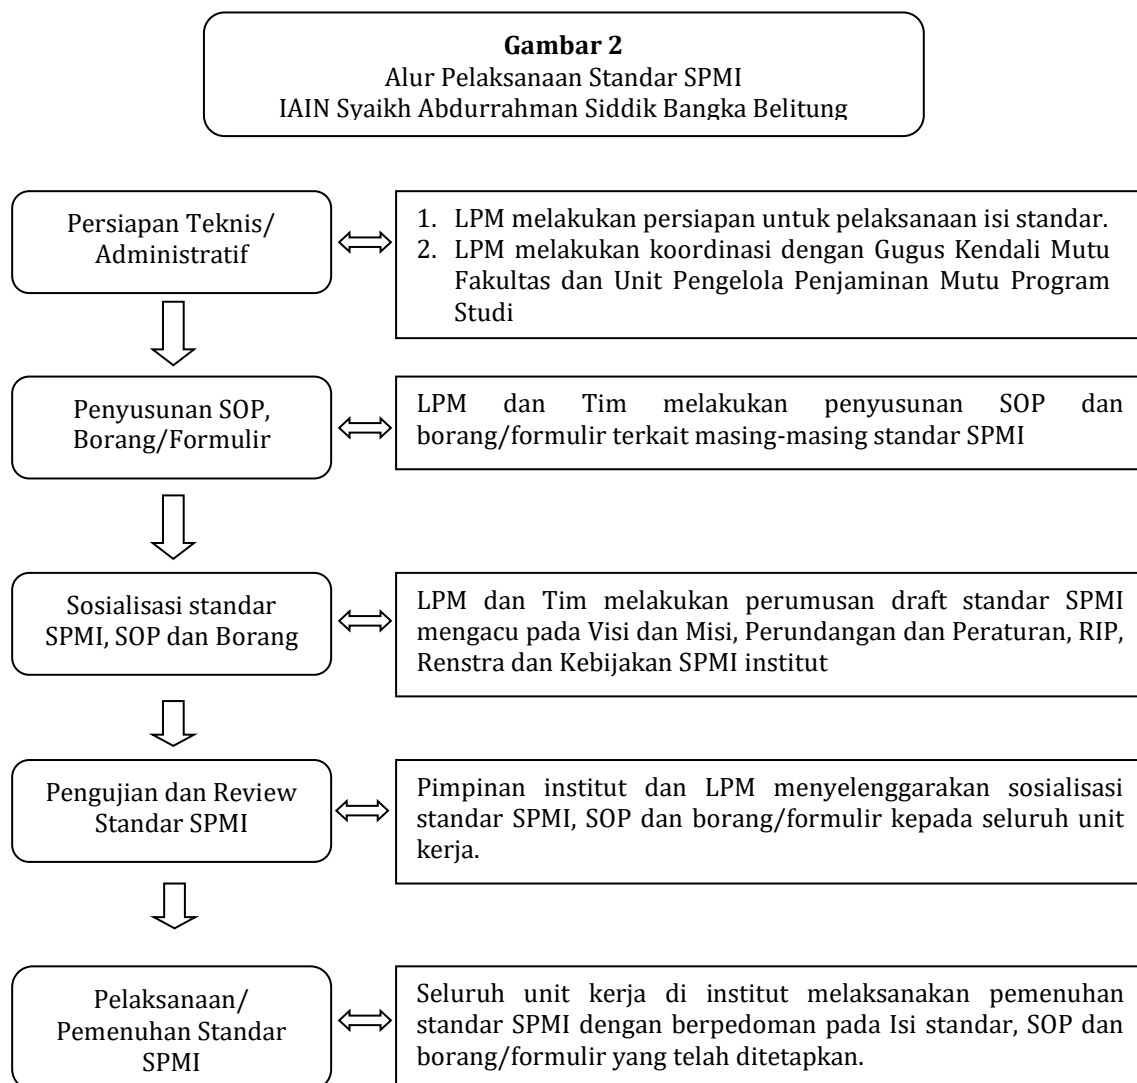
**Gambar 2**
Alur Pelaksanaan Standar SPMI
IAIN Syaikh Abdurrahman Siddik Bangka Belitung

Persiapan Teknis/ Administratif

1. LPM melakukan persiapan untuk pelaksanaan isi standar.
2. LPM melakukan koordinasi dengan Gugus Kendali Mutu Fakultas dan Unit Pengelola Penjaminan Mutu Program Studi

Penyusunan SOP, Borang/Formulir

LPM dan Tim melakukan penyusunan SOP dan borang/formulir terkait masing-masing standar SPMI

Sosialisasi standar SPMI, SOP dan Borang

LPM dan Tim melakukan perumusan draft standar SPMI mengacu pada Visi dan Misi, Perundangan dan Peraturan, RIP, Renstra dan Kebijakan SPMI institut

Pengujian dan Review Standar SPMI

Pimpinan institut dan LPM menyelenggarakan sosialisasi standar SPMI, SOP dan borang/formulir kepada seluruh unit kerja.

Pelaksanaan/ Pemenuhan Standar SPMI

Seluruh unit kerja di institut melaksanakan pemenuhan standar SPMI dengan berpedoman pada Isi standar, SOP dan borang/formulir yang telah ditetapkan.